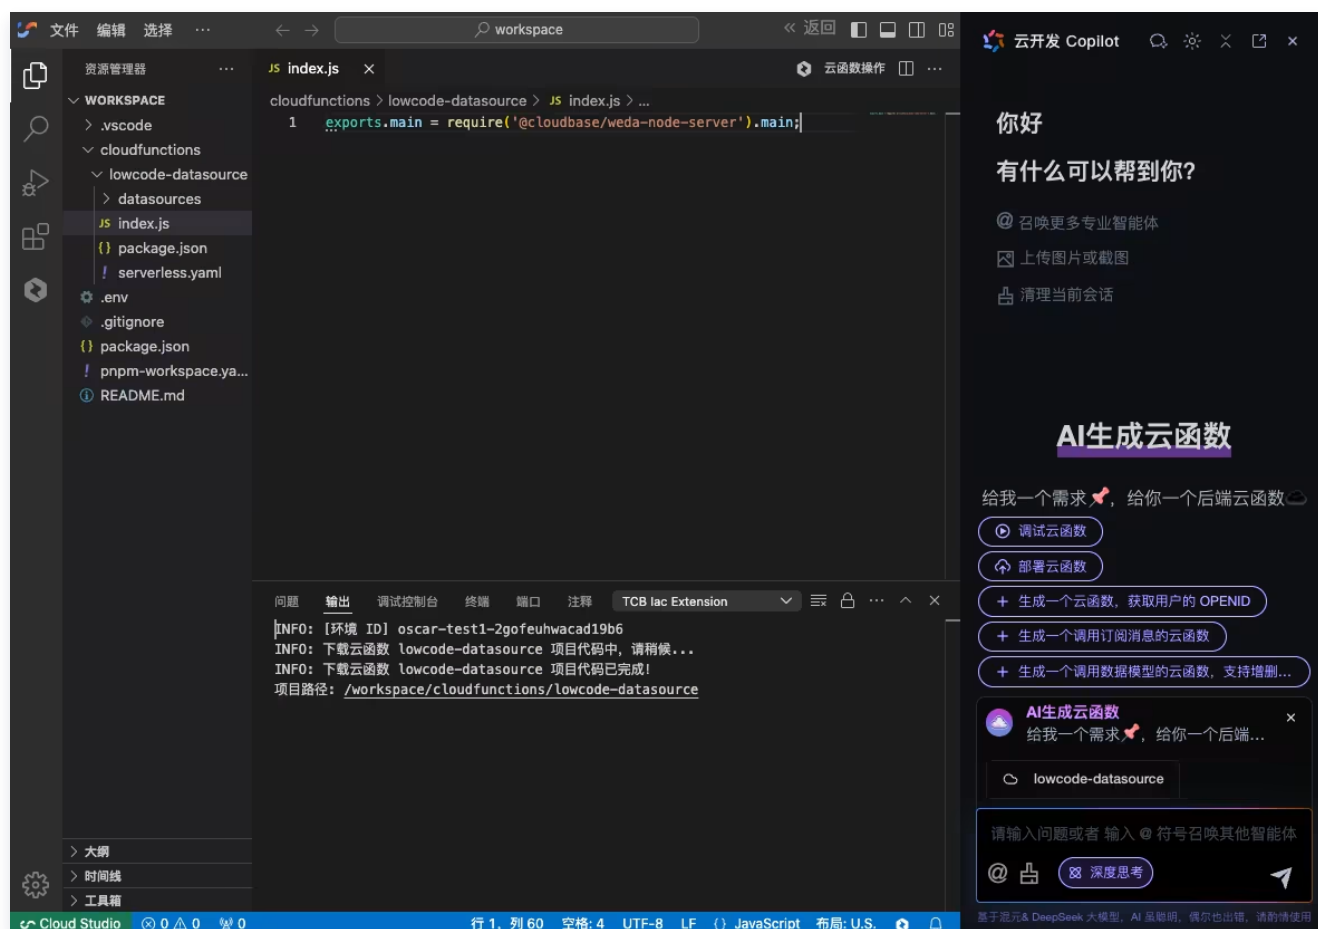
文件 编辑 选择 ···
workspace
« 返回

资源管理器 ···
WORKSPACE
.vscode
cloudfunctions
lowcode-datasource
datasources
index.js
package.json
serverless.yaml
.env
.gitignore
package.json
pnpm-workspace.ya...
README.md

大纲
时间线
工具箱

index.js ×
云函数操作
cloudfunctions > lowcode-datasource > index.js > ...
1 exports.main = require('@cloudbase/weda-node-server').main;

问题 输出 调试控制台 终端 端口 注释 TCB Iac Extension
INFO: [环境 ID] oscar-test1-2gofeuhwacad19b6
INFO: 下载云函数 lowcode-datasource 项目代码中，请稍候...
INFO: 下载云函数 lowcode-datasource 项目代码已完成!
项目路径: /workspace/cloudfunctions/lowcode-datasource

Cloud Studio ⊗ 0 ⚠ 0 0
行 1，列 60 空格: 4 UTF-8 LF {} JavaScript 布局: U.S.

云开发 Copilot
你好
有什么可以帮到你?
@ 召唤更多专业智能体
上传图片或截图
清理当前会话

AI生成云函数
给我一个需求📌，给你一个后端云函数
调试云函数
部署云函数
+ 生成一个云函数，获取用户的 OPENID
+ 生成一个调用订阅消息的云函数
+ 生成一个调用数据模型的云函数，支持增删...

AI生成云函数
给我一个需求📌，给你一个后端...
lowcode-datasource
请输入问题或者 输入 @ 符号召唤其他智能体
深度思考
基于混元& DeepSeek 大模型，AI 虽聪明，偶尔也出错，请酌情使用